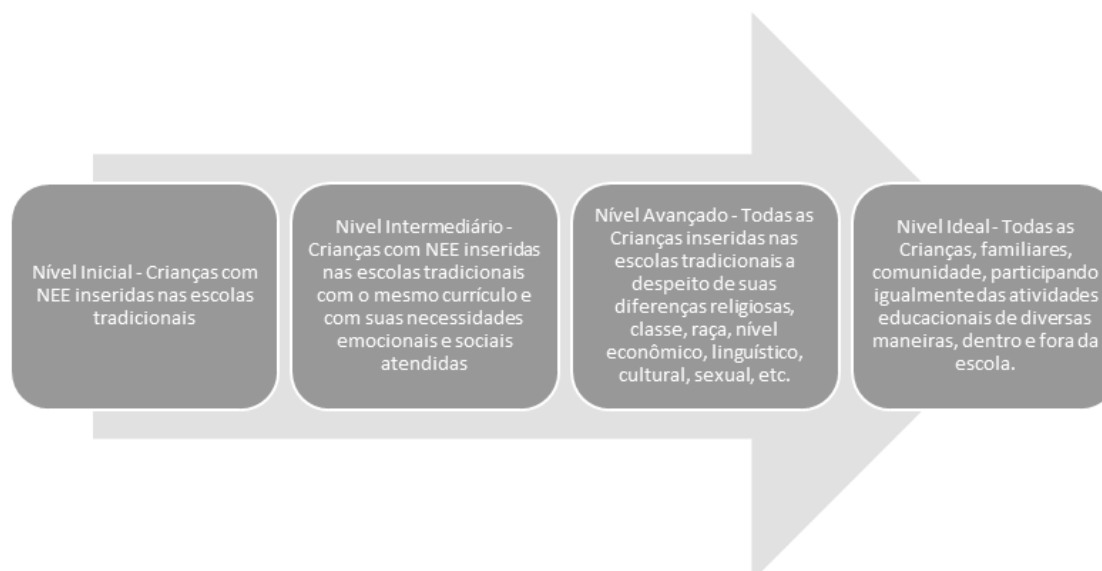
Nível Inicial - Crianças com NEE inseridas nas escolas tradicionais

Nivel Intermediário - Crianças com NEE inseridas nas escolas tradicionais com o mesmo currículo e com suas necessidades emocionais e sociais atendidas

Nível Avançado - Todas as Crianças inseridas nas escolas tradicionais a despeito de suas diferenças religiosas, classe, raça, nível econômico, linguístico, cultural, sexual, etc.

Nivel Ideal - Todas as Crianças, familiares, comunidade, participando igualmente das atividades educacionais de diversas maneiras, dentro e fora da escola.